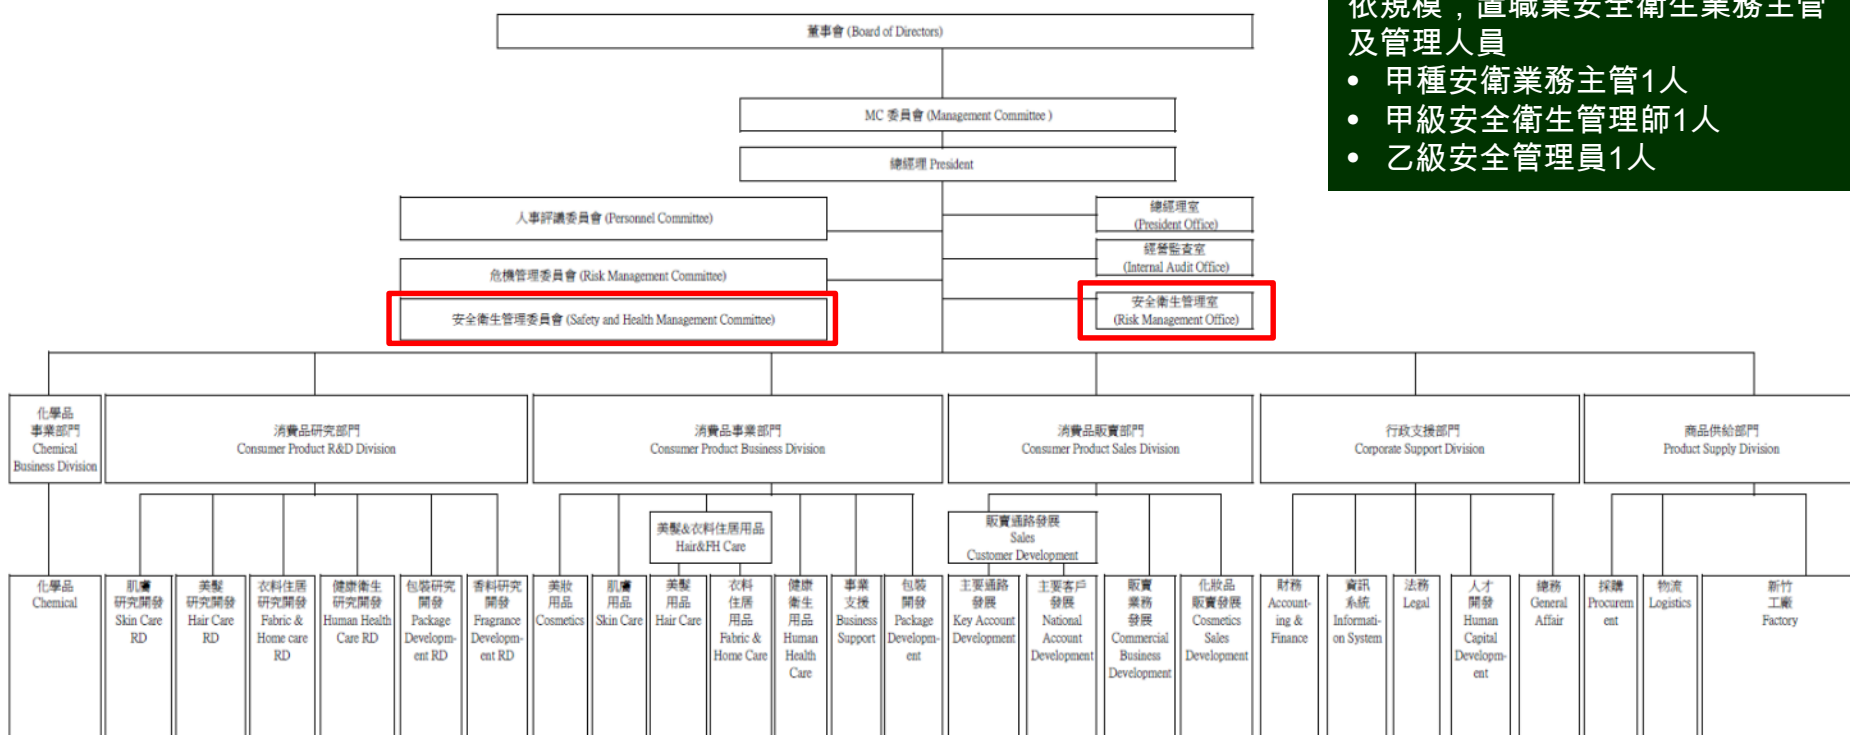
依規模，置職業安全衛生業務主管及管理人員
• 甲種安衛業務主管1人
• 甲級安全衛生管理師1人
• 乙級安全管理員1人

董事會 (Board of Directors)

MC 委員會 (Management Committee)

總經理 President

人事評議委員會 (Personnel Committee)

危機管理委員會 (Risk Management Committee)

安全衛生管理委員會 (Safety and Health Management Committee)

總經理室 (President Office)

經營監查室 (Internal Audit Office)

安全衛生管理室 (Risk Management Office)

化學品事業部門 Chemical Business Division

消費品研究部門 Consumer Product R&D Division

消費品事業部門 Consumer Product Business Division

消費品販賣部門 Consumer Product Sales Division

行政支援部門 Corporate Support Division

商品供給部門 Product Supply Division

美髮&衣料住居用品 Hair&FH Care

販賣通路發展 Sales Customer Development

化學品 Chemical

肌膚研究開發 Skin Care RD

美髮研究開發 Hair Care RD

衣料住居研究開發 Fabric & Home care RD

健康衛生研究開發 Human Health Care RD

包裝研究開發 Package Development RD

香料研究開發 Fragrance Development RD

美妝用品 Cosmetics

肌膚用品 Skin Care

美髮用品 Hair Care

衣料住居用品 Fabric & Home Care

健康衛生用品 Human Health Care

事業支援 Business Support

包裝開發 Package Development

主要通路發展 Key Account Development

主要客戶發展 National Account Development

販賣業務發展 Commercial Business Development

化妝品販賣發展 Cosmetics Sales Development

財務 Accounting & Finance

資訊系統 Information System

法務 Legal

人才開發 Human Capital Development

總務 General Affair

採購 Procurement

物流 Logistics

新竹工廠 Factory